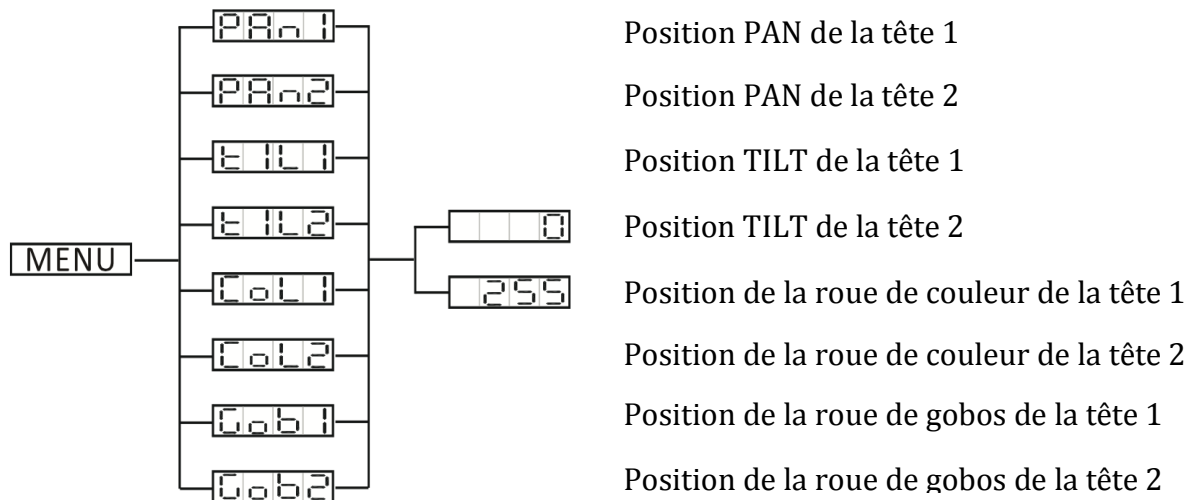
MENU

PAn1
PAn2
tIL1
tIL2
CoL1
CoL2
Gob1
Gob2

0
255

Position PAN de la tête 1
Position PAN de la tête 2
Position TILT de la tête 1
Position TILT de la tête 2
Position de la roue de couleur de la tête 1
Position de la roue de couleur de la tête 2
Position de la roue de gobos de la tête 1
Position de la roue de gobos de la tête 2